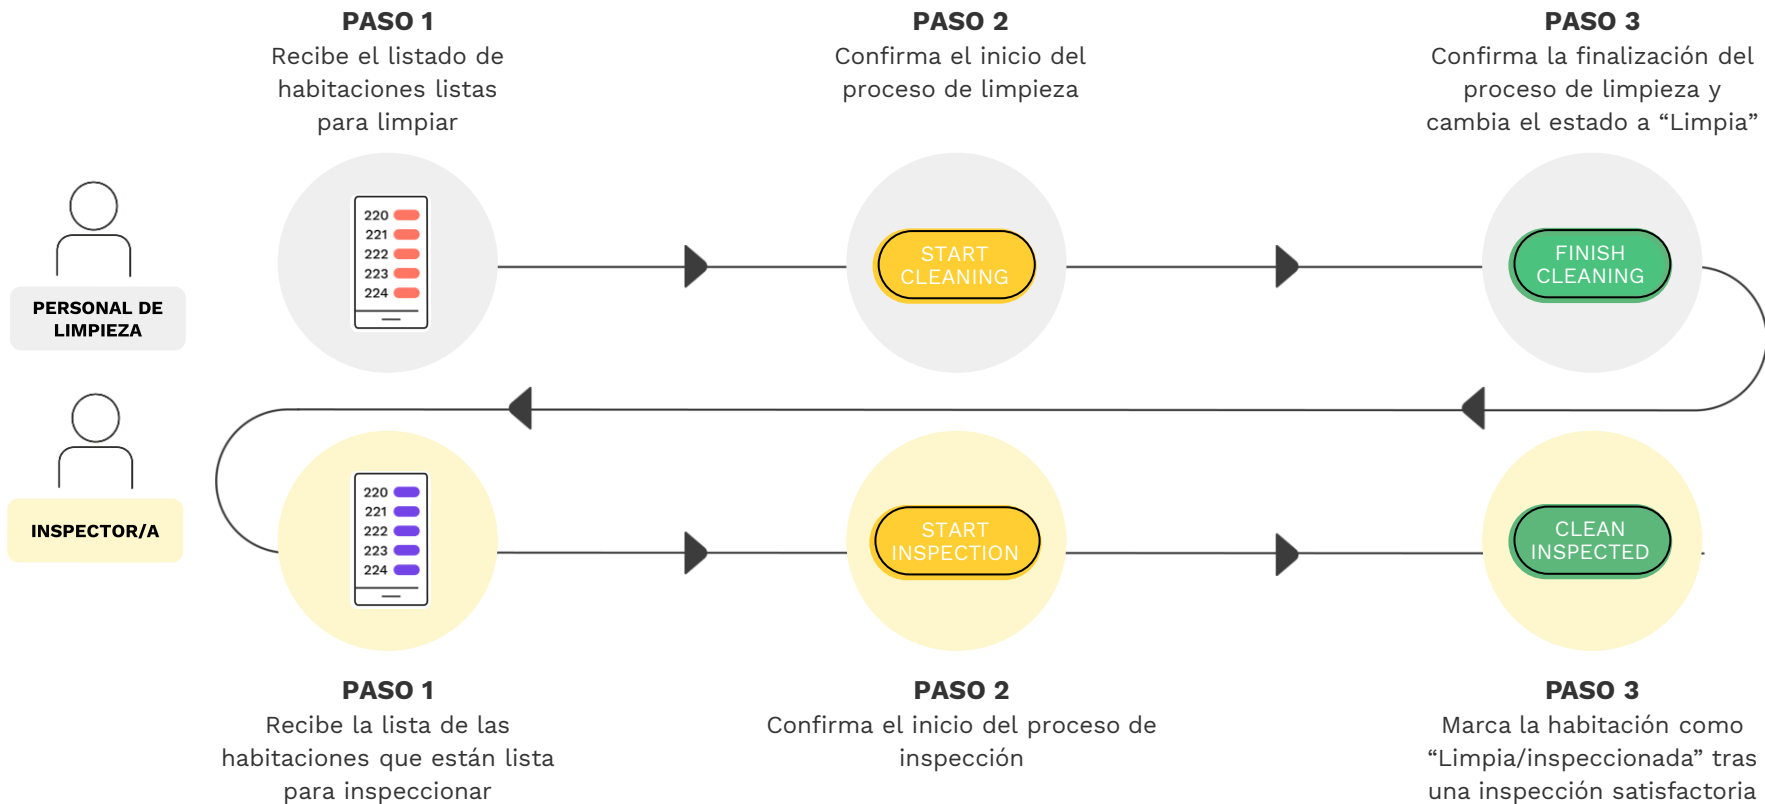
PASO 1
Recibe el listado de habitaciones listas para limpiar

PASO 2
Confirma el inicio del proceso de limpieza

PASO 3
Confirma la finalización del proceso de limpieza y cambia el estado a “Limpia”

PERSONAL DE LIMPIEZA

220
221
222
223
224

START CLEANING

FINISH CLEANING

INSPECTOR/A

220
221
222
223
224

START INSPECTION

CLEAN INSPECTED

PASO 1
Recibe la lista de las habitaciones que están lista para inspeccionar

PASO 2
Confirma el inicio del proceso de inspección

PASO 3
Marca la habitación como “Limpia/inspeccionada” tras una inspección satisfactoria